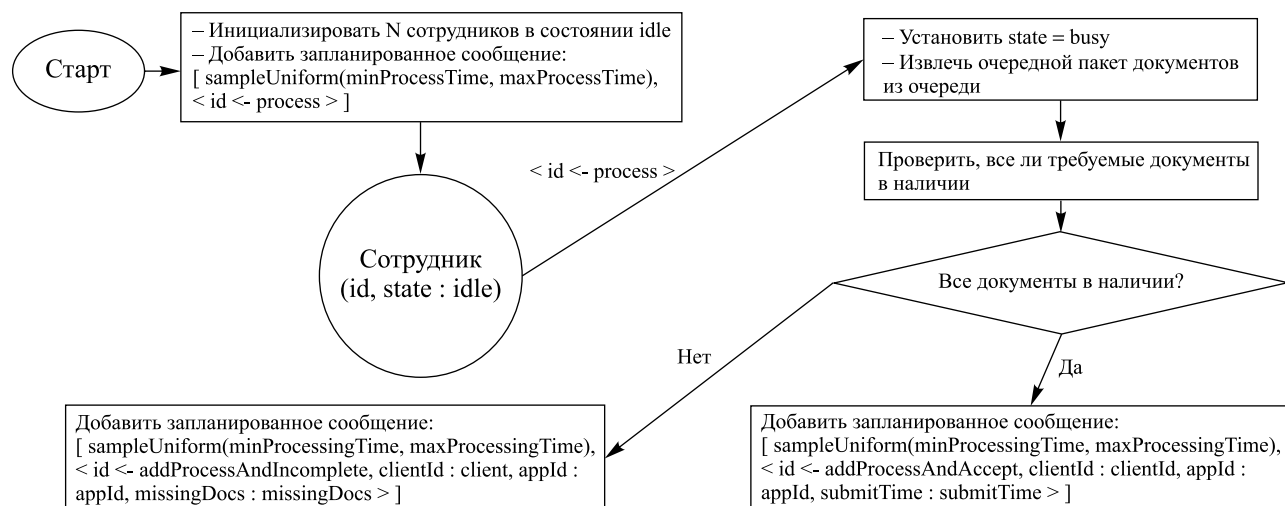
Старт

– Инициализировать N сотрудников в состоянии idle
– Добавить запланированное сообщение:
[ sampleUniform(minProcessTime, maxProcessTime),
< id <- process > ]

Сотрудник
(id, state : idle)

< id <- process >

– Установить state = busy
– Извлечь очередной пакет документов из очереди

Проверить, все ли требуемые документы в наличии

Все документы в наличии?

Нет

Да

Добавить запланированное сообщение:
[ sampleUniform(minProcessingTime, maxProcessingTime),
< id <- addProcessAndIncomplete, clientId : client, appId : appId, missingDocs : missingDocs > ]

Добавить запланированное сообщение:
[ sampleUniform(minProcessingTime, maxProcessingTime),
< id <- addProcessAndAccept, clientId : clientId, appId : appId, submitTime : submitTime > ]